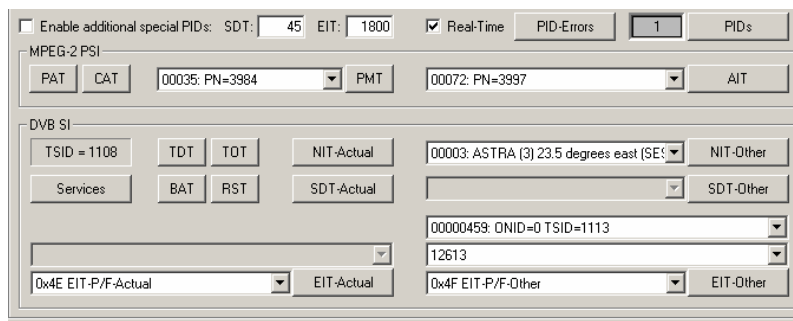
Enable additional special PIDs: SDT: 45 EIT: 1800 Real-Time PID-Errors 1 PIDs

MPEG-2 PSI

PAT CAT 00035: PN=3984 PMT 00072: PN=3997 AIT

DVB SI

TSID = 1108 TDT TOT NIT-Actual 00003: ASTRA (3) 23.5 degrees east (SES NIT-Other

Services BAT RST SDT-Actual SDT-Other

00000459: ONID=0 TSID=1113

12613

0x4E EIT-P/F-Actual EIT-Actual 0x4F EIT-P/F-Other EIT-Other